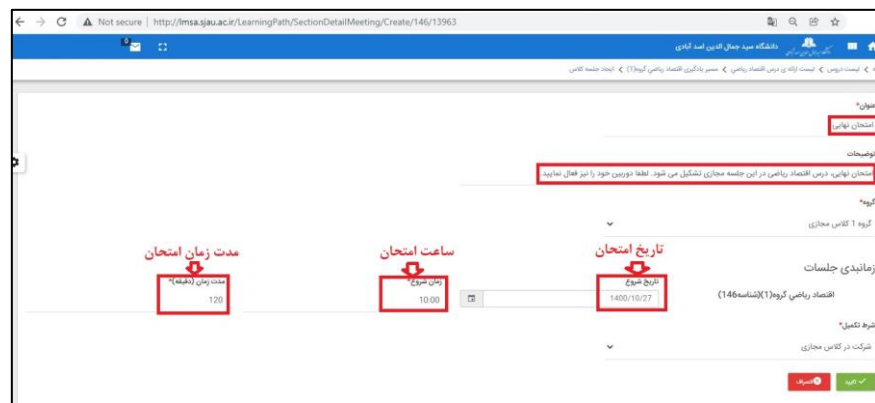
Not secure | http://lmsa.sjau.ac.ir/LearningPath/SectionDetailMeeting/Create/146/13963

دانشگاه سید جمال الدین اسد آبادی

لیست دروس > لیست ارائه ی درس اقتصاد ریاضی > مسیر یادگیری اقتصاد ریاضی گروه(1) > ایجاد جلسه کلاس

عنوان*
امتحان نهایی

توضیحات
امتحان نهایی، درس اقتصاد ریاضی در این جلسه مجازی تشکیل می شود. لطفا دوربین خود را نیز فعال نمایید.

گروه*
گروه 1 کلاس مجازی

زمانبندی جلسات

اقتصاد ریاضی گروه(1)(شناسه146)

تاریخ امتحان
تاریخ شروع
1400/10/27

ساعت امتحان
زمان شروع*
10:00

مدت زمان امتحان
مدت زمان (دقیقه)*
120

شرط تکمیل*
شرکت در کلاس مجازی

تایید
انصراف